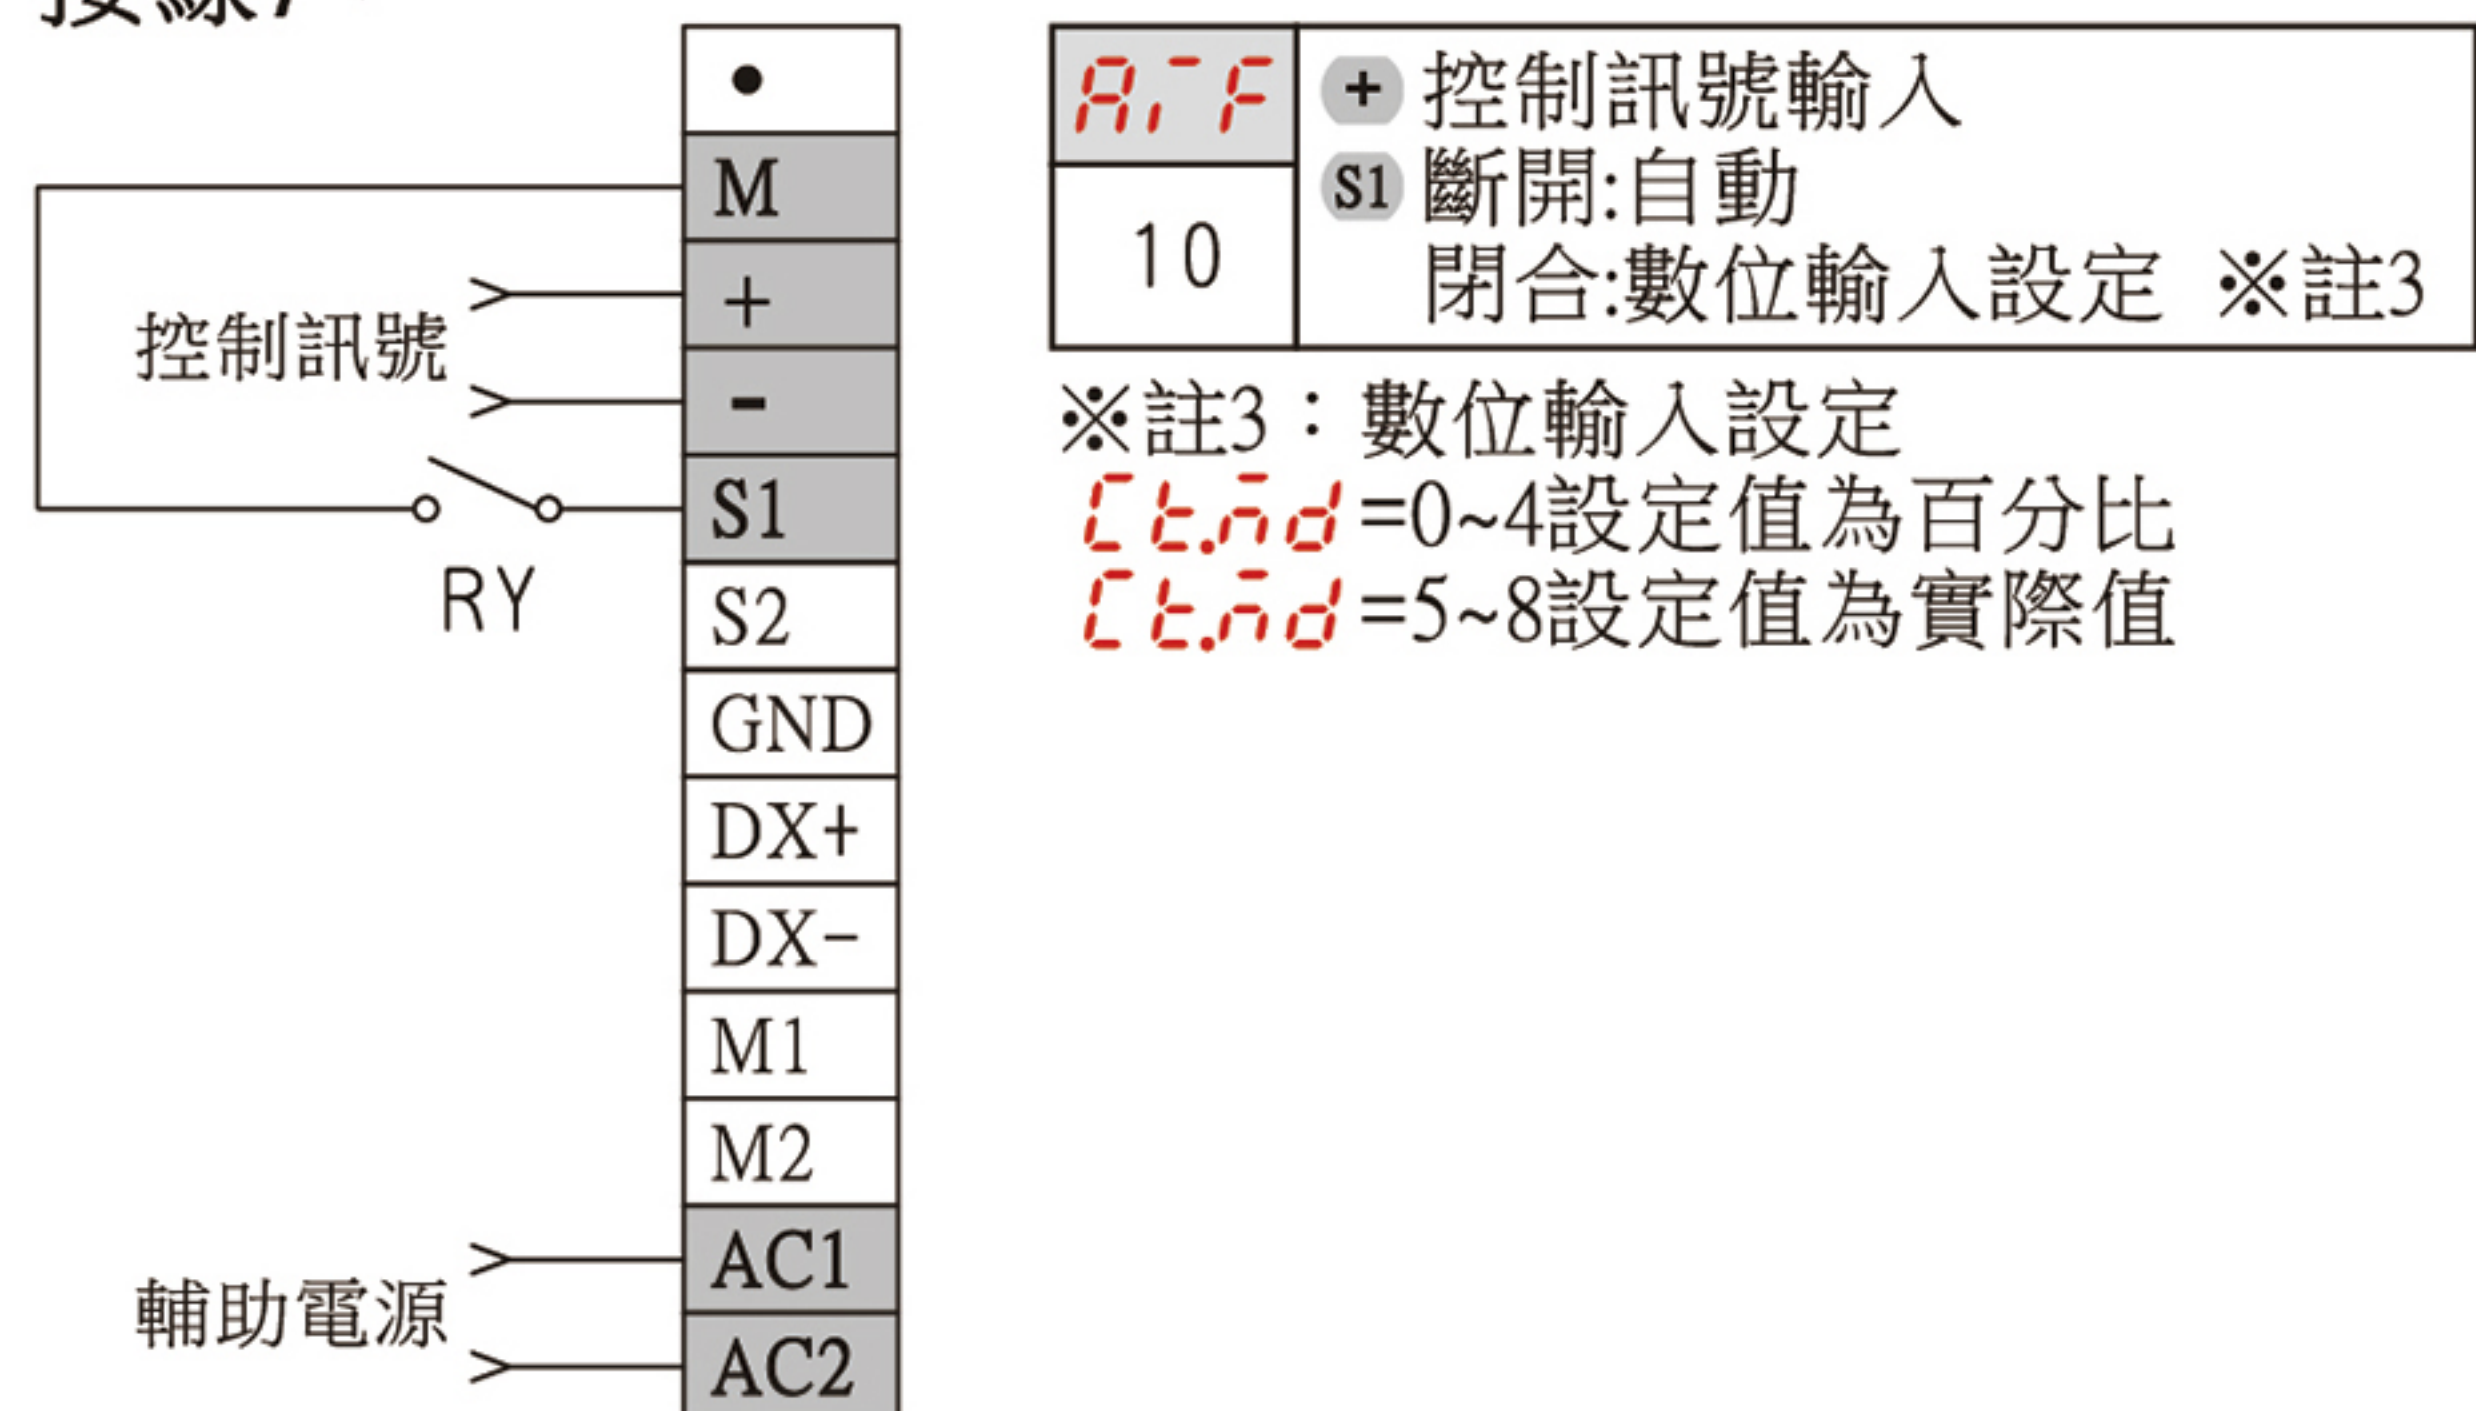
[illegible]

•
M
+
-
S1
S2
GND
DX+
DX-
M1
M2
AC1
AC2

控制訊號
RY
輔助電源

| A.~F | + 控制訊號輸入 S1 斷開:自動 閉合:數位輸入設定 ※註3 |
|---|---|
| 10 | |

※註3：數位輸入設定
Ct.nd =0~4設定值為百分比
Ct.nd =5~8設定值為實際值